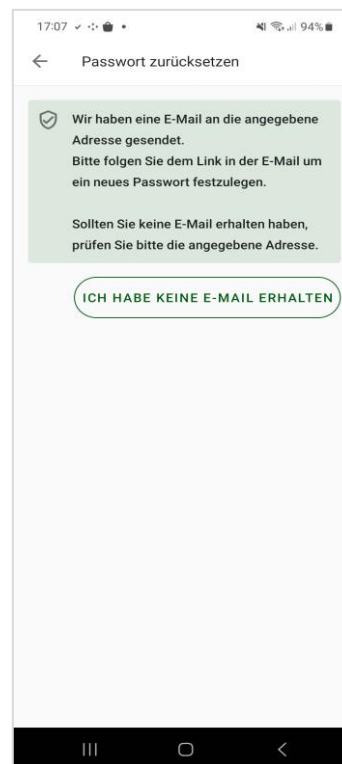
17:07 94%

Passwort zurücksetzen

Wir haben eine E-Mail an die angegebene Adresse gesendet.
Bitte folgen Sie dem Link in der E-Mail um ein neues Passwort festzulegen.

Sollten Sie keine E-Mail erhalten haben, prüfen Sie bitte die angegebene Adresse.

ICH HABE KEINE E-MAIL ERHALTEN